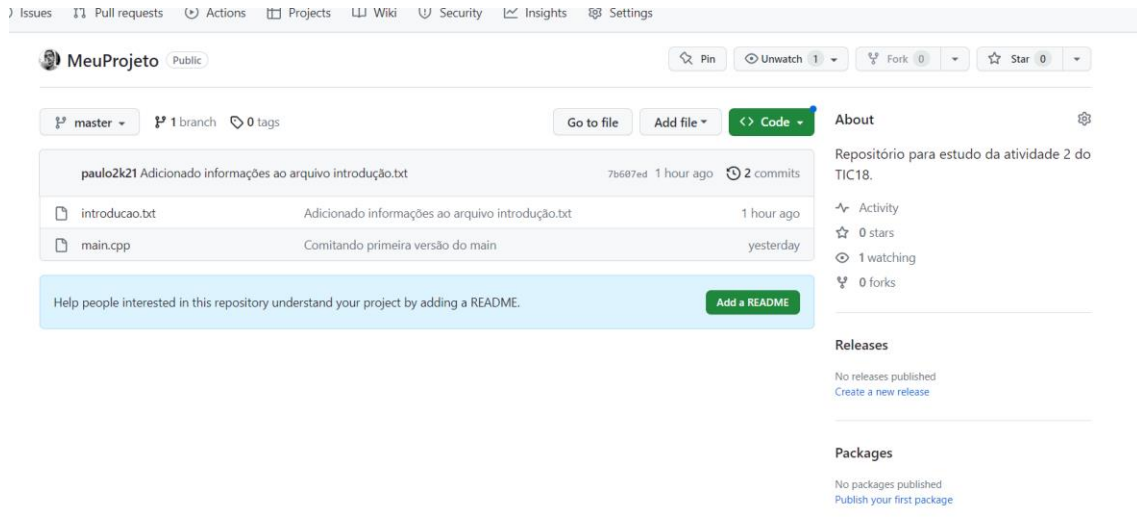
Issues Pull requests Actions Projects Wiki Security Insights Settings

MeuProjeto Public

Pin Unwatch 1 Fork 0 Star 0

master 1 branch 0 tags

Go to file Add file Code

paulo2k21 Adicionado informações ao arquivo introdução.txt 7b607ed 1 hour ago 2 commits

| | | |
|---|---|---|
| introducao.txt | Adicionado informações ao arquivo introdução.txt | 1 hour ago |
| main.cpp | Comitando primeira versão do main | yesterday |

Help people interested in this repository understand your project by adding a README. Add a README

About

Repositório para estudo da atividade 2 do TIC18.

Activity
0 stars
1 watching
0 forks

Releases

No releases published
Create a new release

Packages

No packages published
Publish your first package